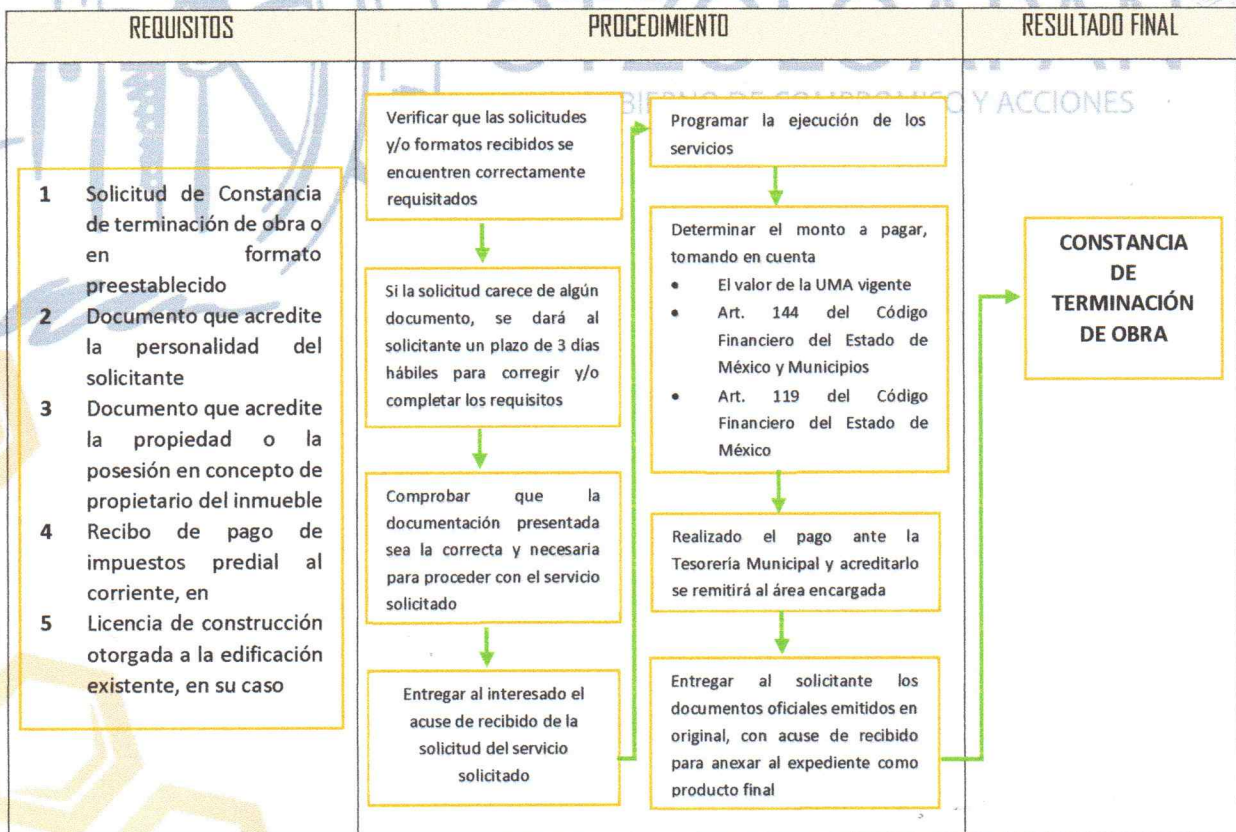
| REQUISITOS | PROCEDIMIENTO | RESULTADO FINAL |
|---|---|---|

BIERNO DE COMPROMISO Y ACCIONES

1 Solicitud de Constancia de terminación de obra o en formato preestablecido
2 Documento que acredite la personalidad del solicitante
3 Documento que acredite la propiedad o la posesión en concepto de propietario del inmueble
4 Recibo de pago de impuestos predial al corriente, en
5 Licencia de construcción otorgada a la edificación existente, en su caso

Verificar que las solicitudes y/o formatos recibidos se encuentren correctamente requisitados

Si la solicitud carece de algún documento, se dará al solicitante un plazo de 3 dias hábiles para corregir y/o completar los requisitos

Comprobar que la documentación presentada sea la correcta y necesaria para proceder con el servicio solicitado

Entregar al interesado el acuse de recibido de la solicitud del servicio solicitado

Programar la ejecución de los servicios

Determinar el monto a pagar, tomando en cuenta
• El valor de la UMA vigente
• Art. 144 del Código Financiero del Estado de México y Municipios
• Art. 119 del Código Financiero del Estado de México

Realizado el pago ante la Tesorería Municipal y acreditarlo se remitirá al área encargada

Entregar al solicitante los documentos oficiales emitidos en original, con acuse de recibido para anexar al expediente como producto final

CONSTANCIA DE TERMINACIÓN DE OBRA